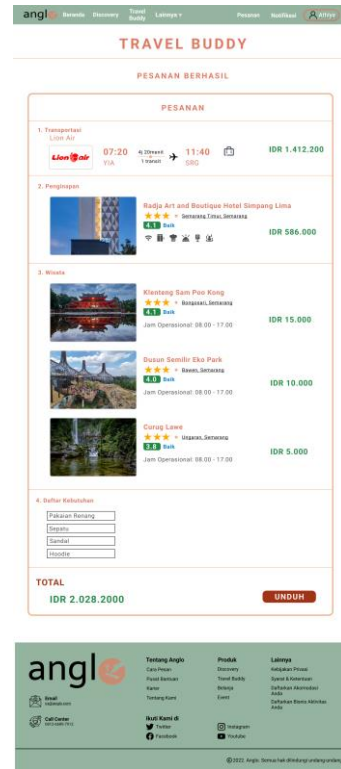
anglo Beranda Discovery Travel Buddy Lainnya Pesanan Notifikasi Arhya

TRAVEL BUDDY

PESANAN BERHASIL

PESANAN

1. Transportasi
Lion Air

Lion air 07:20 YIA 4j 20menit 1 transit 11:40 SRG IDR 1.412.200

2. Penginapan

Radja Art and Boutique Hotel Simpang Lima
Semarang Timur, Semarang
4.1 Baik
IDR 586.000

3. Wisata

Klenteng Sam Poo Kong
Bongsari, Semarang
4.1 Baik
Jam Operasional: 08.00 - 17.00
IDR 15.000

Dusun Semilir Eko Park
Bawen, Semarang
4.0 Baik
Jam Operasional: 08.00 - 17.00
IDR 10.000

Curug Lawe
Ungaran, Semarang
3.8 Baik
Jam Operasional: 08.00 - 17.00
IDR 5.000

4. Daftar Kebutuhan

Pakaian Renang
Sepatu
Sandal
Hoodie

TOTAL
IDR 2.028.2000
UNDUH

anglo

Email
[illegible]

Call Center
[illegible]

Tentang Anglo
Cara Pesan
Pusat Bantuan
Karier
Tentang Kami

Ikuti Kami di
Twitter
Facebook

Produk
Discovery
Travel Buddy
Belanja
Event

Instagram
Youtube

Lainnya
Kebijakan Privasi
Syarat & Ketentuan
Daftarkan Akomodasi Anda
Daftarkan Bisnis Aktivitas Anda

© 2022. Anglo. Semua hak dilindungi undang-undang